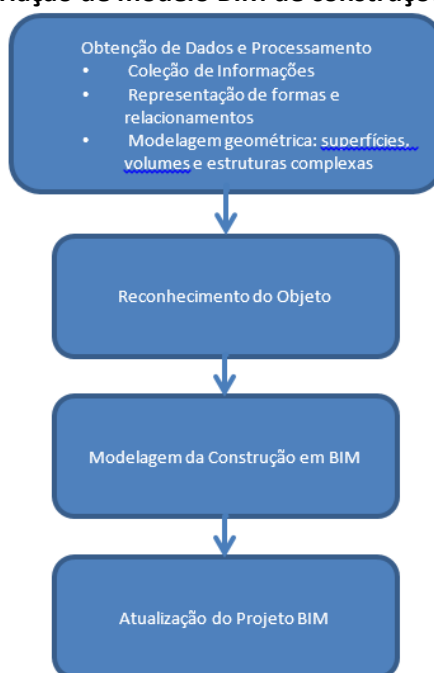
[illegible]ação do Modelo BIM de construção

Obtenção de Dados e Processamento
• Coleção de Informações
• Representação de formas e relacionamentos
• Modelagem geométrica: superfícies, volumes e estruturas complexas

Reconhecimento do Objeto

Modelagem da Construção em BIM

Atualização do Projeto BIM